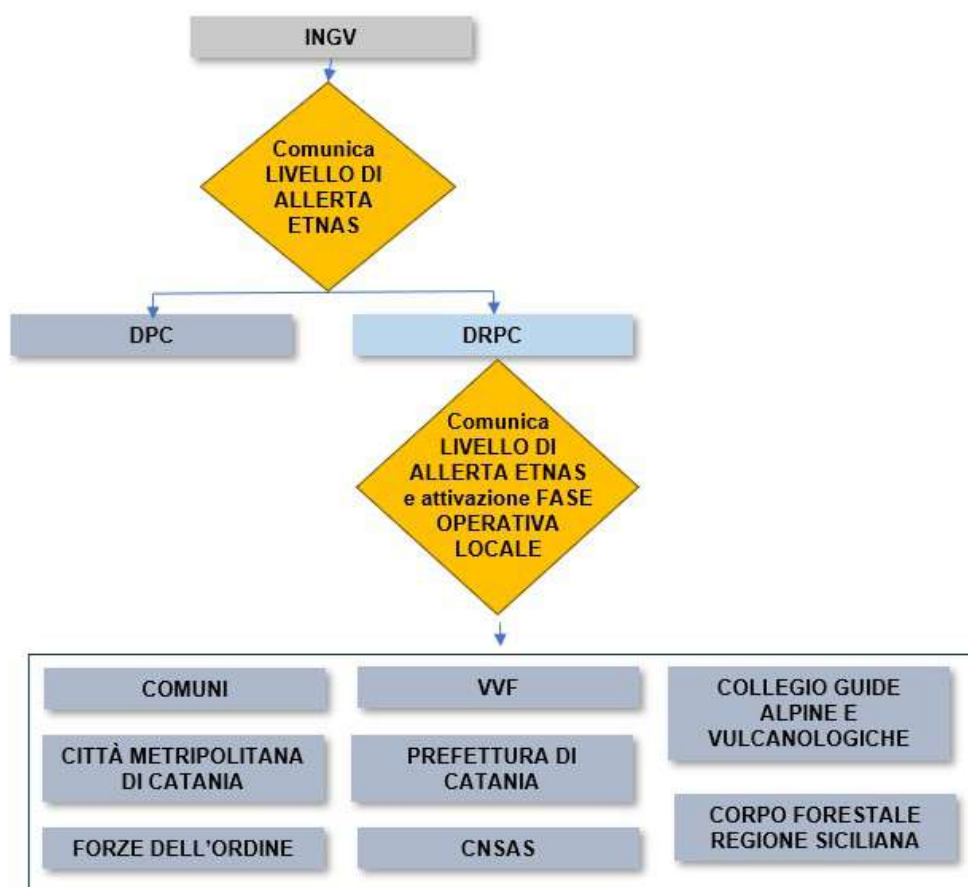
INGV

Comunica LIVELLO DI ALLERTA ETNAS

DPC

DRPC

Comunica LIVELLO DI ALLERTA ETNAS e attivazione FASE OPERATIVA LOCALE

COMUNI

CITTÀ METRIPOLITANA DI CATANIA

FORZE DELL'ORDINE

VVF

PREFETTURA DI CATANIA

CNSAS

COLLEGIO GUIDE ALPINE E VULCANOLOGICHE

CORPO FORESTALE REGIONE SICILIANA